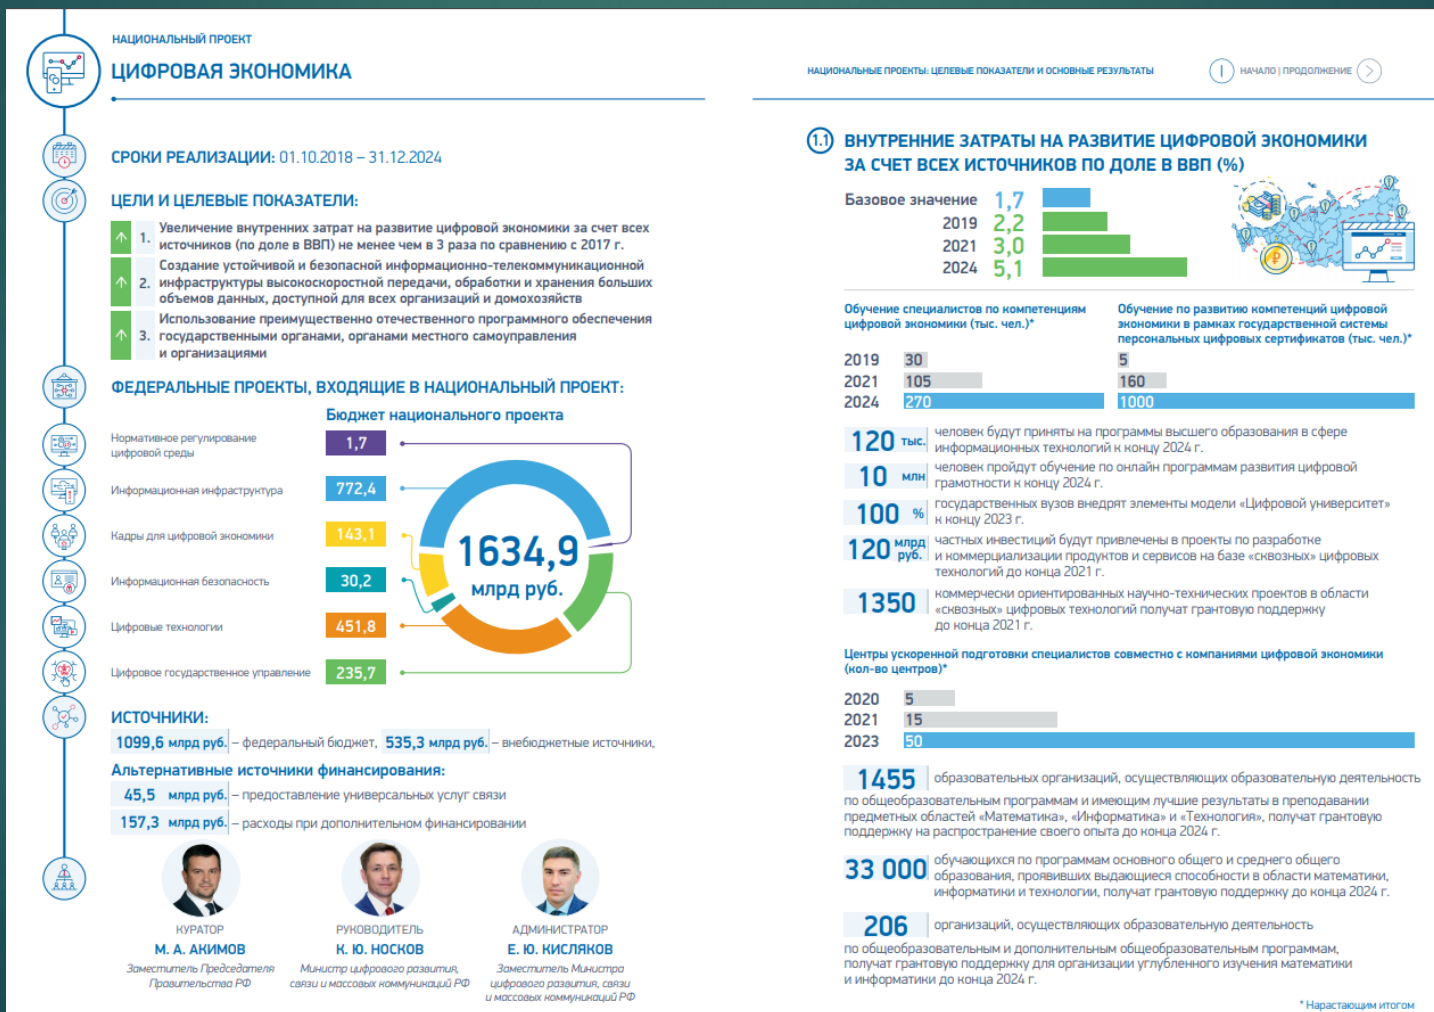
НАЦИОНАЛЬНЫЙ ПРОЕКТ

ЦИФРОВАЯ ЭКОНОМИКА

НАЦИОНАЛЬНЫЕ ПРОЕКТЫ: ЦЕЛЕВЫЕ ПОКАЗАТЕЛИ И ОСНОВНЫЕ РЕЗУЛЬТАТЫ

НАЧАЛО | ПРОДОЛЖЕНИЕ

СРОКИ РЕАЛИЗАЦИИ: 01.10.2018 – 31.12.2024

ЦЕЛИ И ЦЕЛЕВЫЕ ПОКАЗАТЕЛИ:

1. Увеличение внутренних затрат на развитие цифровой экономики за счет всех источников (по доле в ВВП) не менее чем в 3 раза по сравнению с 2017 г.

2. Создание устойчивой и безопасной информационно-телекоммуникационной инфраструктуры высокоскоростной передачи, обработки и хранения больших объемов данных, доступной для всех организаций и домохозяйств

3. Использование преимущественно отечественного программного обеспечения государственными органами, органами местного самоуправления и организациями

ФЕДЕРАЛЬНЫЕ ПРОЕКТЫ, ВХОДЯЩИЕ В НАЦИОНАЛЬНЫЙ ПРОЕКТ:

Бюджет национального проекта

Нормативное регулирование цифровой среды 1,7

Информационная инфраструктура 772,4

Кадры для цифровой экономики 143,1

Информационная безопасность 30,2

Цифровые технологии 451,8

Цифровое государственное управление 235,7

1634,9 млрд руб.

ИСТОЧНИКИ:

1099,6 млрд руб. – федеральный бюджет, 535,3 млрд руб. – внебюджетные источники,

Альтернативные источники финансирования:

45,5 млрд руб. – предоставление универсальных услуг связи

157,3 млрд руб. – расходы при дополнительном финансировании

КУРАТОР
М. А. АКИМОВ
Заместитель Председателя Правительства РФ

РУКОВОДИТЕЛЬ
К. Ю. НОСКОВ
Министр цифрового развития, связи и массовых коммуникаций РФ

АДМИНИСТРАТОР
Е. Ю. КИСЛЯКОВ
Заместитель Министра цифрового развития, связи и массовых коммуникаций РФ

1.1 ВНУТРЕННИЕ ЗАТРАТЫ НА РАЗВИТИЕ ЦИФРОВОЙ ЭКОНОМИКИ ЗА СЧЕТ ВСЕХ ИСТОЧНИКОВ ПО ДОЛЕ В ВВП (%)

Базовое значение 1,7
2019 2,2
2021 3,0
2024 5,1

Обучение специалистов по компетенциям цифровой экономики (тыс. чел.)*

2019 30
2021 105
2024 270

Обучение по развитию компетенций цифровой экономики в рамках государственной системы персональных цифровых сертификатов (тыс. чел.)*

5
160
1000

120 тыс. человек будут приняты на программы высшего образования в сфере информационных технологий к концу 2024 г.

10 млн человек пройдут обучение по онлайн программам развития цифровой грамотности к концу 2024 г.

100 % государственных вузов внедрят элементы модели «Цифровой университет» к концу 2023 г.

120 млрд руб. частных инвестиций будут привлечены в проекты по разработке и коммерциализации продуктов и сервисов на базе «сквозных» цифровых технологий до конца 2021 г.

1350 коммерчески ориентированных научно-технических проектов в области «сквозных» цифровых технологий получат грантовую поддержку до конца 2021 г.

Центры ускоренной подготовки специалистов совместно с компаниями цифровой экономики (кол-во центров)*

2020 5
2021 15
2023 50

1455 образовательных организаций, осуществляющих образовательную деятельность по общеобразовательным программам и имеющим лучшие результаты в преподавании предметных областей «Математика», «Информатика» и «Технология», получат грантовую поддержку на распространение своего опыта до конца 2024 г.

33 000 обучающихся по программам основного общего и среднего общего образования, проявивших выдающиеся способности в области математики, информатики и технологии, получат грантовую поддержку до конца 2024 г.

206 организаций, осуществляющих образовательную деятельность по общеобразовательным и дополнительным общеобразовательным программам, получат грантовую поддержку для организации углубленного изучения математики и информатики до конца 2024 г.

* Нарастающим итогом